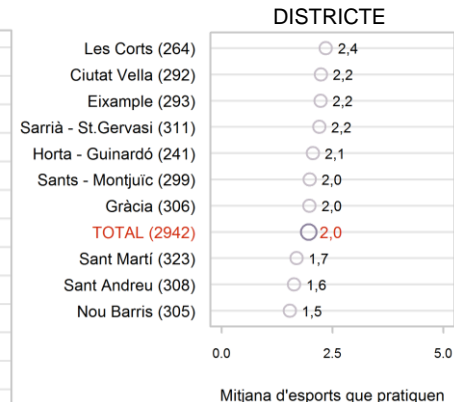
DISTRICTE

Les Corts (264) 2,4
Ciutat Vella (292) 2,2
Eixample (293) 2,2
Sarrià - St.Gervasi (311) 2,2
Horta - Guinardó (241) 2,1
Sants - Montjuïc (299) 2,0
Gràcia (306) 2,0
TOTAL (2942) 2,0
Sant Martí (323) 1,7
Sant Andreu (308) 1,6
Nou Barris (305) 1,5

0.0 2.5 5.0

Mitjana d'esports que practiquen